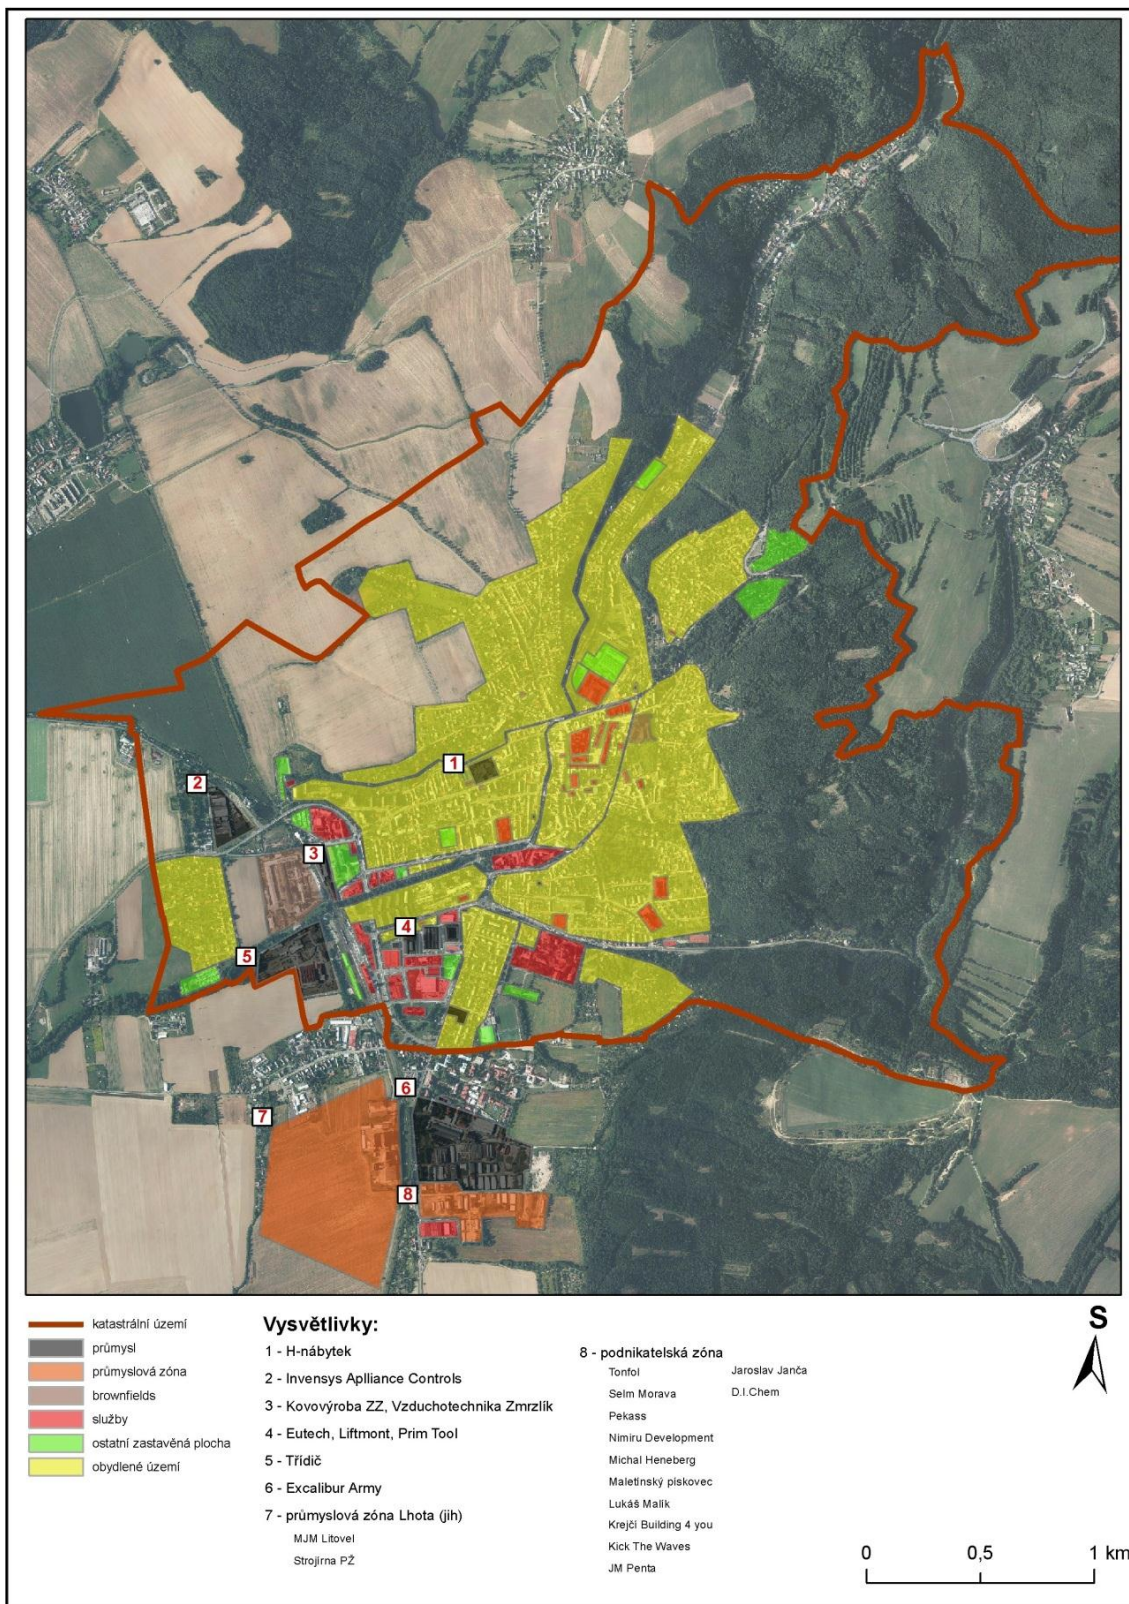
1
2
3
4
5
6
7
8

katastrální území
průmysl
průmyslová zóna
brownfields
služby
ostatní zastavěná plocha
obydlené území

Vysvětlivky:
1 - H-nábytek
2 - Invensys Aplliance Controls
3 - Kovovýroba ZZ, Vzduchotechnika Zmrzlík
4 - Eutech, Liftmont, Prim Tool
5 - Třídič
6 - Excalibur Army
7 - průmyslová zóna Lhota (jih)
MJM Litovel
Strojírna PŽ

8 - podnikatelská zóna
Tonfol
Selm Morava
Pekass
Nimiru Development
Michal Heneberg
Maletínský pískovec
Lukáš Malík
Krejčí Building 4 you
Kick The Waves
JM Penta
Jaroslav Janča
D.I.Chem

S

0 0,5 1 km